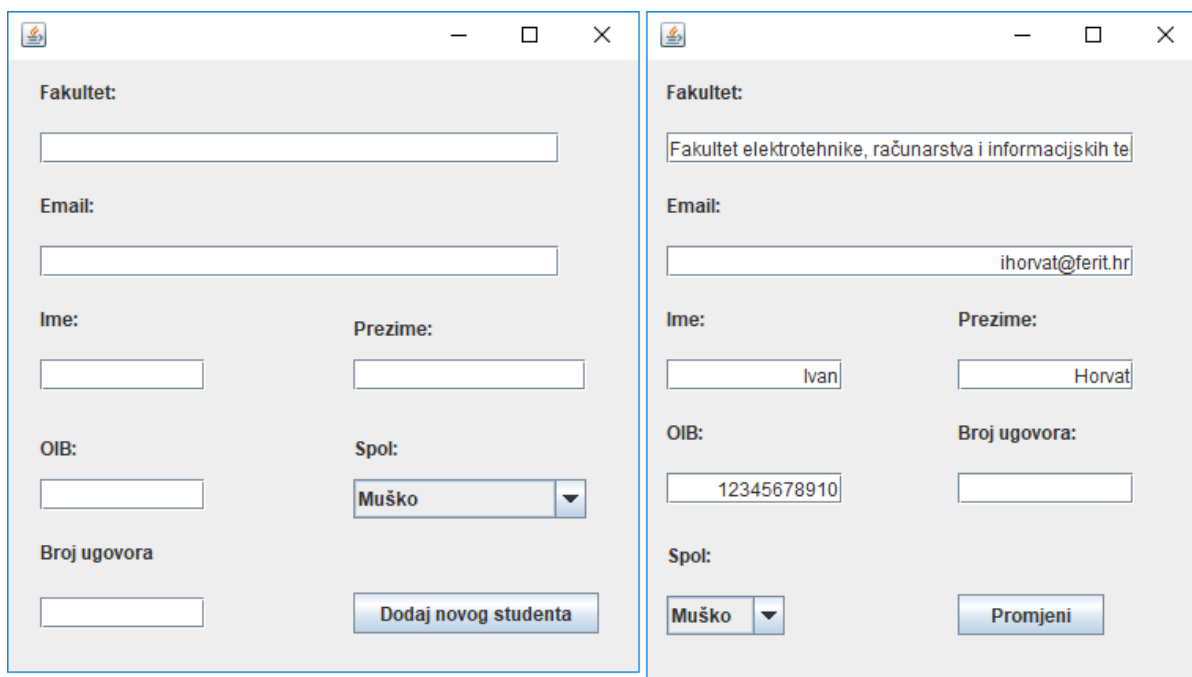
Fakultet:

Email:

Ime:

Prezime:

OIB:

Spol:

Muško

Broj ugovora

Dodaj novog studenta

Fakultet:

Fakultet elektrotehnike, računarstva i informacijskih te

Email:

ihorvat@ferit.hr

Ime:

Prezime:

Ivan

Horvat

OIB:

Broj ugovora:

12345678910

Spol:

Muško

Promjeni